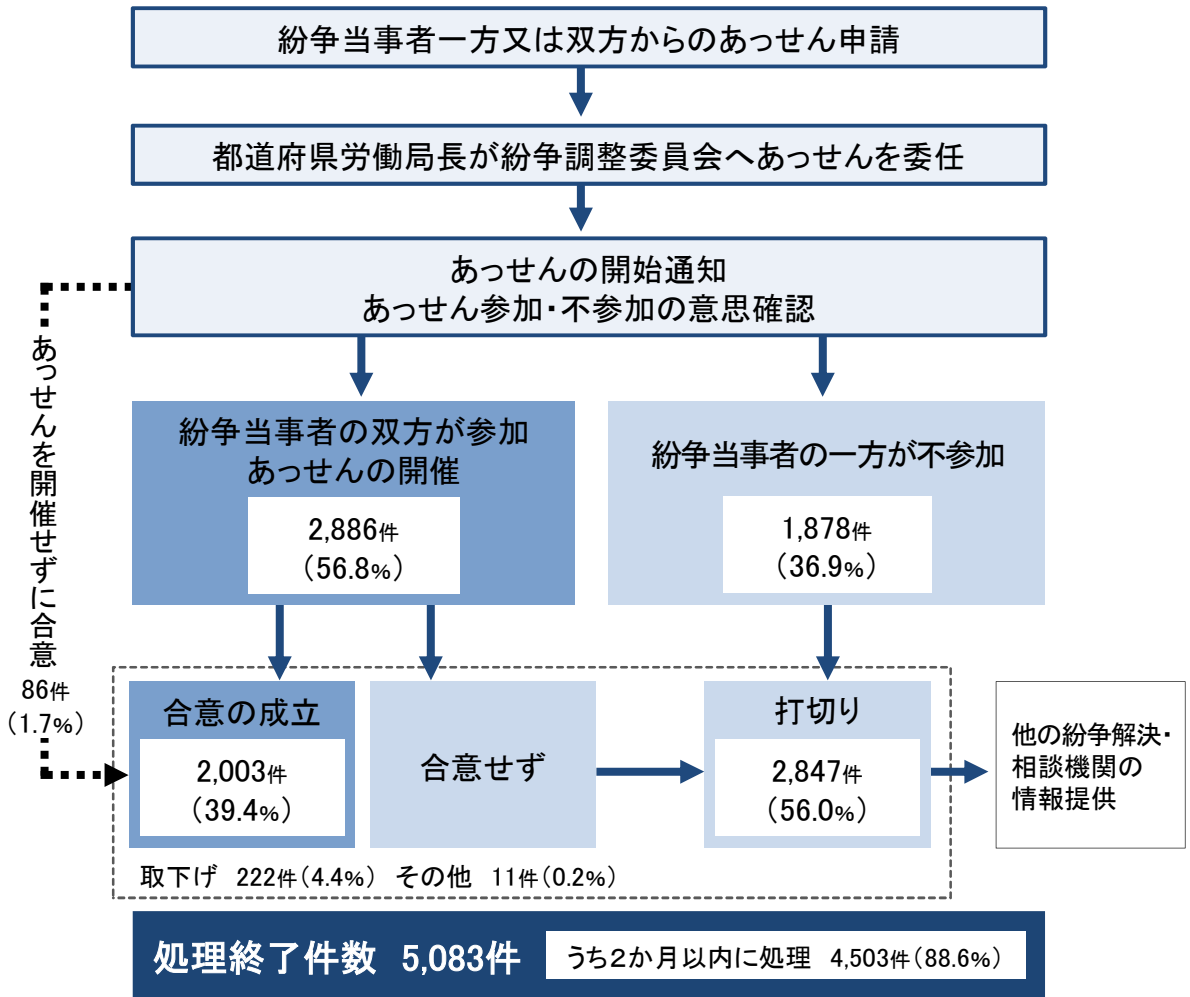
紛争当事者一方又は双方からのあっせん申請

都道府県労働局長が紛争調整委員会へあっせんを委任

あっせんの開始通知
あっせん参加・不参加の意思確認

あっせんを開催せずに合意
86件
（1.7%）

紛争当事者の双方が参加
あっせんの開催

2,886件
（56.8%）

紛争当事者の一方が不参加

1,878件
（36.9%）

合意の成立

2,003件
（39.4%）

合意せず

打切り

2,847件
（56.0%）

他の紛争解決・
相談機関の
情報提供

取下げ 222件（4.4%） その他 11件（0.2%）

処理終了件数 5,083件

うち2か月以内に処理 4,503件（88.6%）